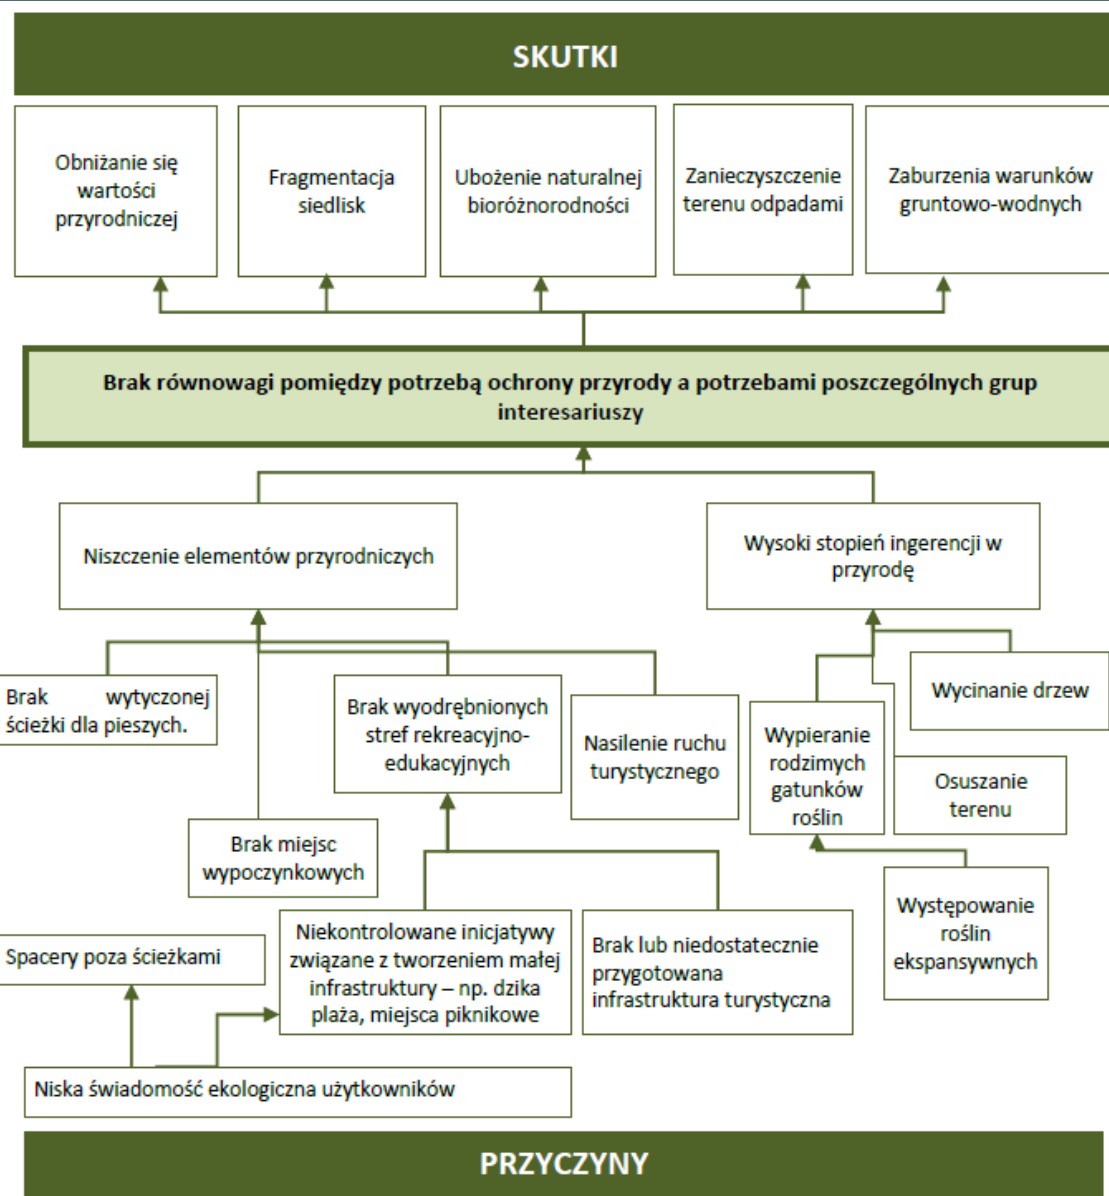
SKUTKI

Obniżanie się wartości przyrodniczej

Fragmentacja siedlisk

Ubożenie naturalnej bioróżnorodności

Zanieczyszczenie terenu odpadami

Zaburzenia warunków gruntowo-wodnych

Brak równowagi pomiędzy potrzebą ochrony przyrody a potrzebami poszczególnych grup interesariuszy

Niszczenie elementów przyrodniczych

Wysoki stopień ingerencji w przyrodę

Brak wytyczonej ścieżki dla pieszych.

Brak wyodrębnionych stref rekreacyjno-edukacyjnych

Nasilenie ruchu turystycznego

Wypieranie rodzimych gatunków roślin

Wycinanie drzew

Osuszanie terenu

Brak miejsc wypoczynkowych

Występowanie roślin ekspansywnych

Spacery poza ścieżkami

Niekontrolowane inicjatywy związane z tworzeniem małej infrastruktury – np. dzika plaża, miejsca piknikowe

Brak lub niedostatecznie przygotowana infrastruktura turystyczna

Niska świadomość ekologiczna użytkowników

PRZYCZYNY